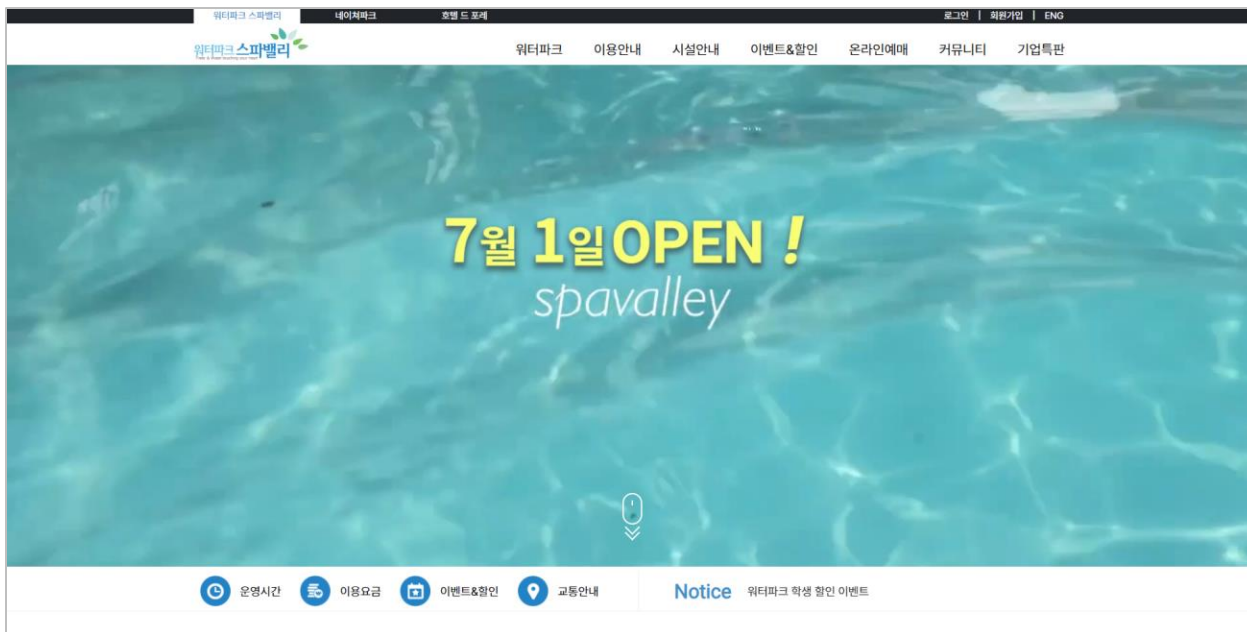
워터파크 스파밸리 네이쳐파크 호텔 드 포레

로그인 | 회원가입 | ENG

워터파크 스파밸리

워터파크 이용안내 시설안내 이벤트&할인 온라인예매 커뮤니티 기업특판

7월 1일OPEN !

spavalley

운영시간 이용요금 이벤트&할인 교통안내

Notice 워터파크 학생 할인 이벤트